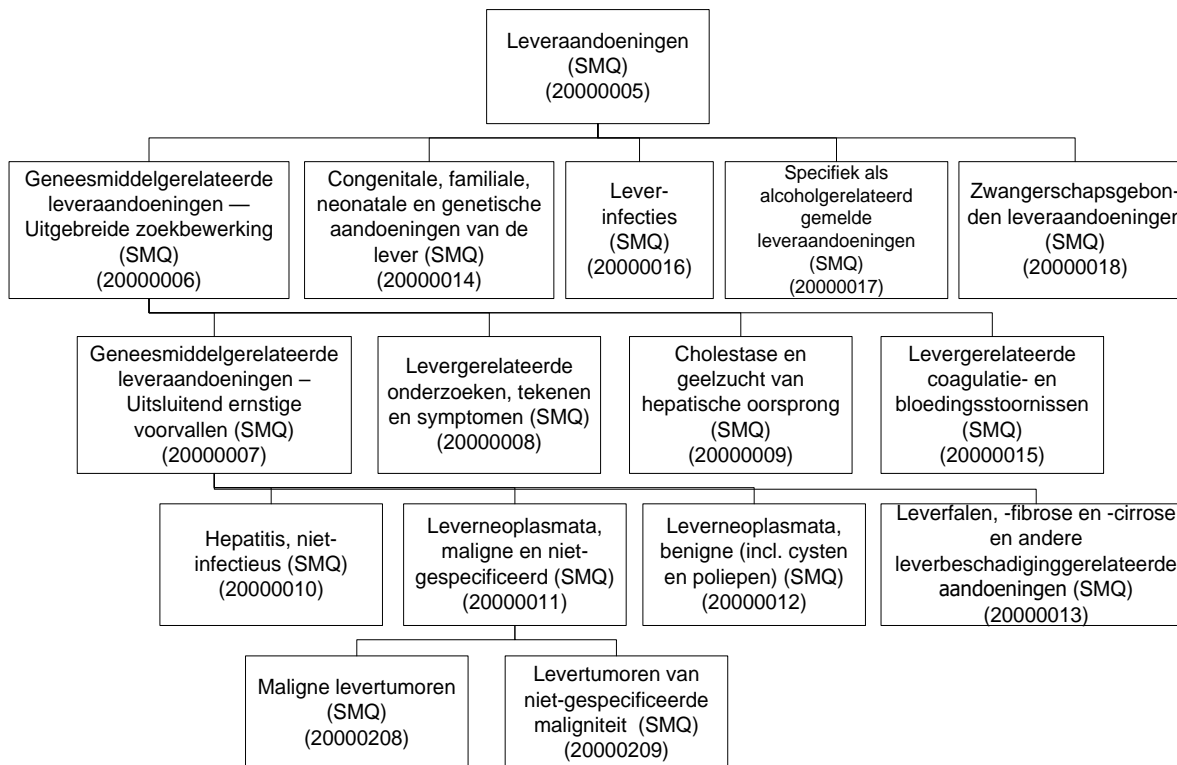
Leveraandoeningen (SMQ) (20000005)

Geneesmiddelgerelateerde leveraandoeningen — Uitgebreide zoekbewerking (SMQ) (20000006)

Congenitale, familiale, neonatale en genetische aandoeningen van de lever (SMQ) (20000014)

Leverinfecties (SMQ) (20000016)

Specifiek als alcoholgerelateerd gemelde leveraandoeningen (SMQ) (20000017)

Zwangerschapsgebonden leveraandoeninger (SMQ) (20000018)

Geneesmiddelgerelateerde leveraandoeningen – Uitsluitend ernstige voorvallen (SMQ) (20000007)

Levergerelateerde onderzoeken, tekenen en symptomen (SMQ) (20000008)

Cholestase en geelzucht van hepatische oorsprong (SMQ) (20000009)

Levergerelateerde coagulatie- en bloedingsstoornissen (SMQ) (20000015)

Hepatitis, nietinfectieus (SMQ) (20000010)

Leverneoplasmata, maligne en nietgespecificeerd (SMQ) (20000011)

Leverneoplasmata, benigne (incl. cysten en poliepen) (SMQ) (20000012)

Leverfalen, -fibrose en -cirrose en andere leverbeschadigingsgerelateerde aandoeningen (SMQ) (20000013)

Maligne levertumoren (SMQ) (20000208)

Levertumoren van niet-gespecificeerde maligniteit (SMQ) (20000209)